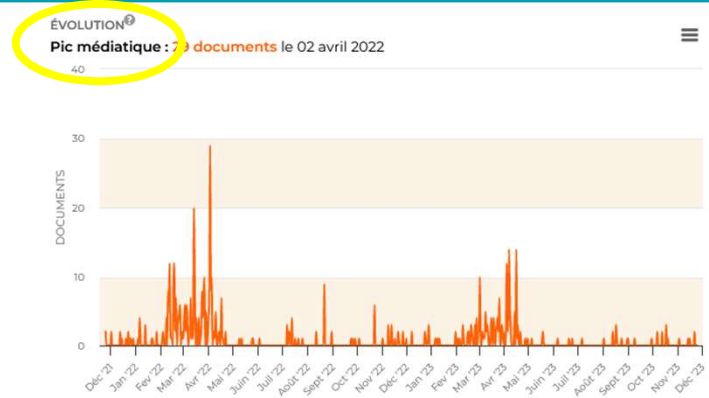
ÉVOLUTION

Pic médiatique : 29 documents le 02 avril 2022

40
30
20
10
0

DOCUMENTS

Déc '21
Janv '22
Fevr '22
Mars '22
Avr '22
Mai '22
Juin '22
Juil '22
Août '22
Sept '22
Oct '22
Nov '22
Déc '22
Janv '23
Fevr '23
Mars '23
Avr '23
Mai '23
Juin '23
Juil '23
Août '23
Sept '23
Oct '23
Nov '23
Déc '23